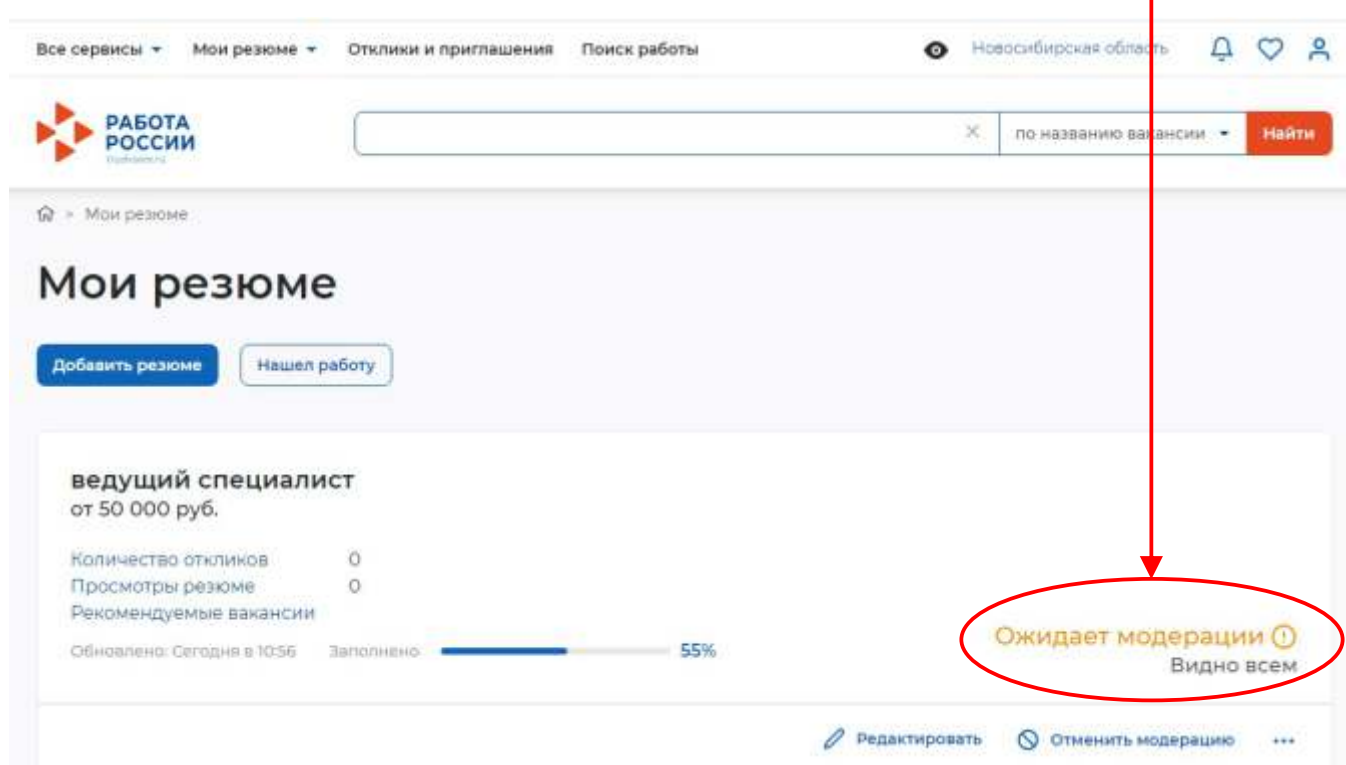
Все сервисы Мои резюме Отклики и приглашения Поиск работы

Новосибирская область

РАБОТА РОССИИ

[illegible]

по названию вакансии

Найти

Мои резюме

Мои резюме

Добавить резюме

Нашел работу

ведущий специалист
от 50 000 руб.

Количество откликов 0
Просмотры резюме 0
Рекомендуемые вакансии

Обновлено: Сегодня в 10:56 Заполнено 55%

Ожидает модерации
Видно всем

Редактировать Отменить модерацию ...